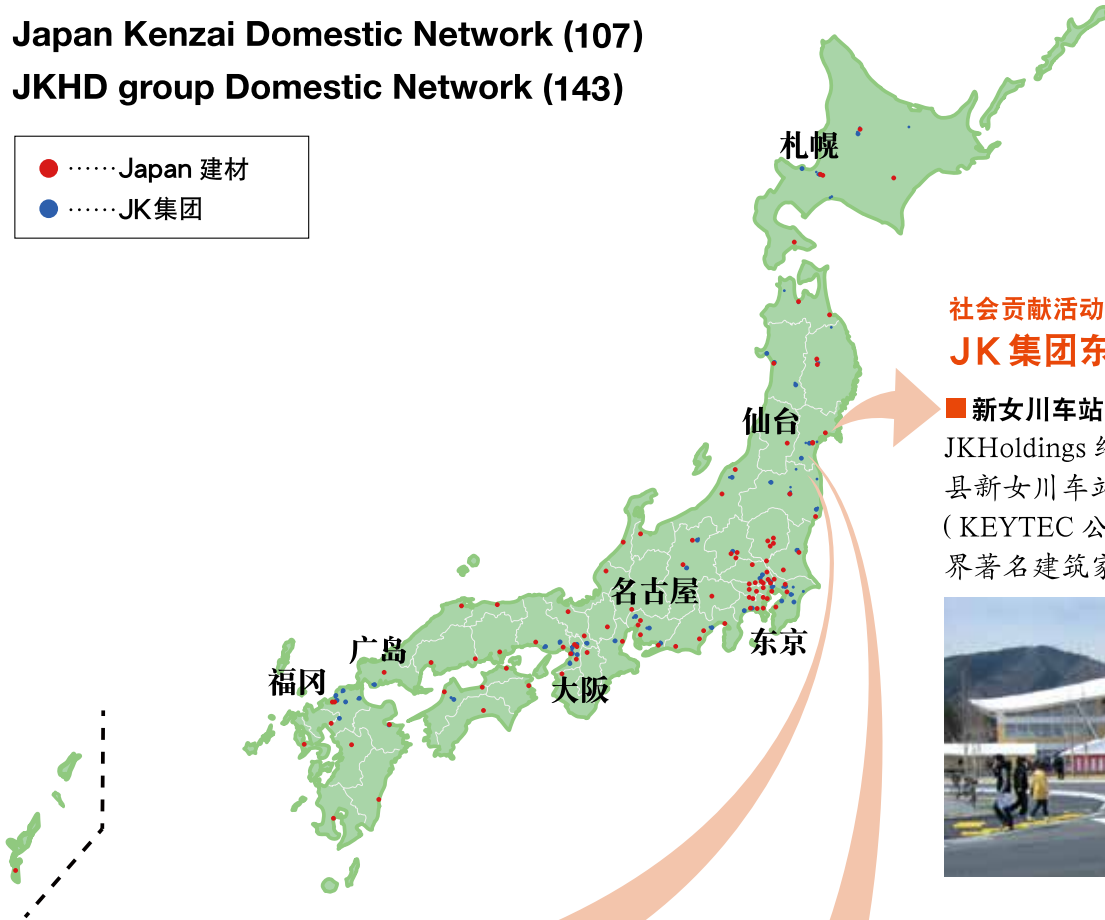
Japan Kenzai Domestic Network (107)
JKHD group Domestic Network (143)

……Japan 建材
……JK集团

札幌
仙台
名古屋
东京
广岛
福冈
大阪

社会贡献活动
JK集团东

■新女川车站
JKHoldings 经
县新女川车站
( KEYTEC 公
界著名建筑家